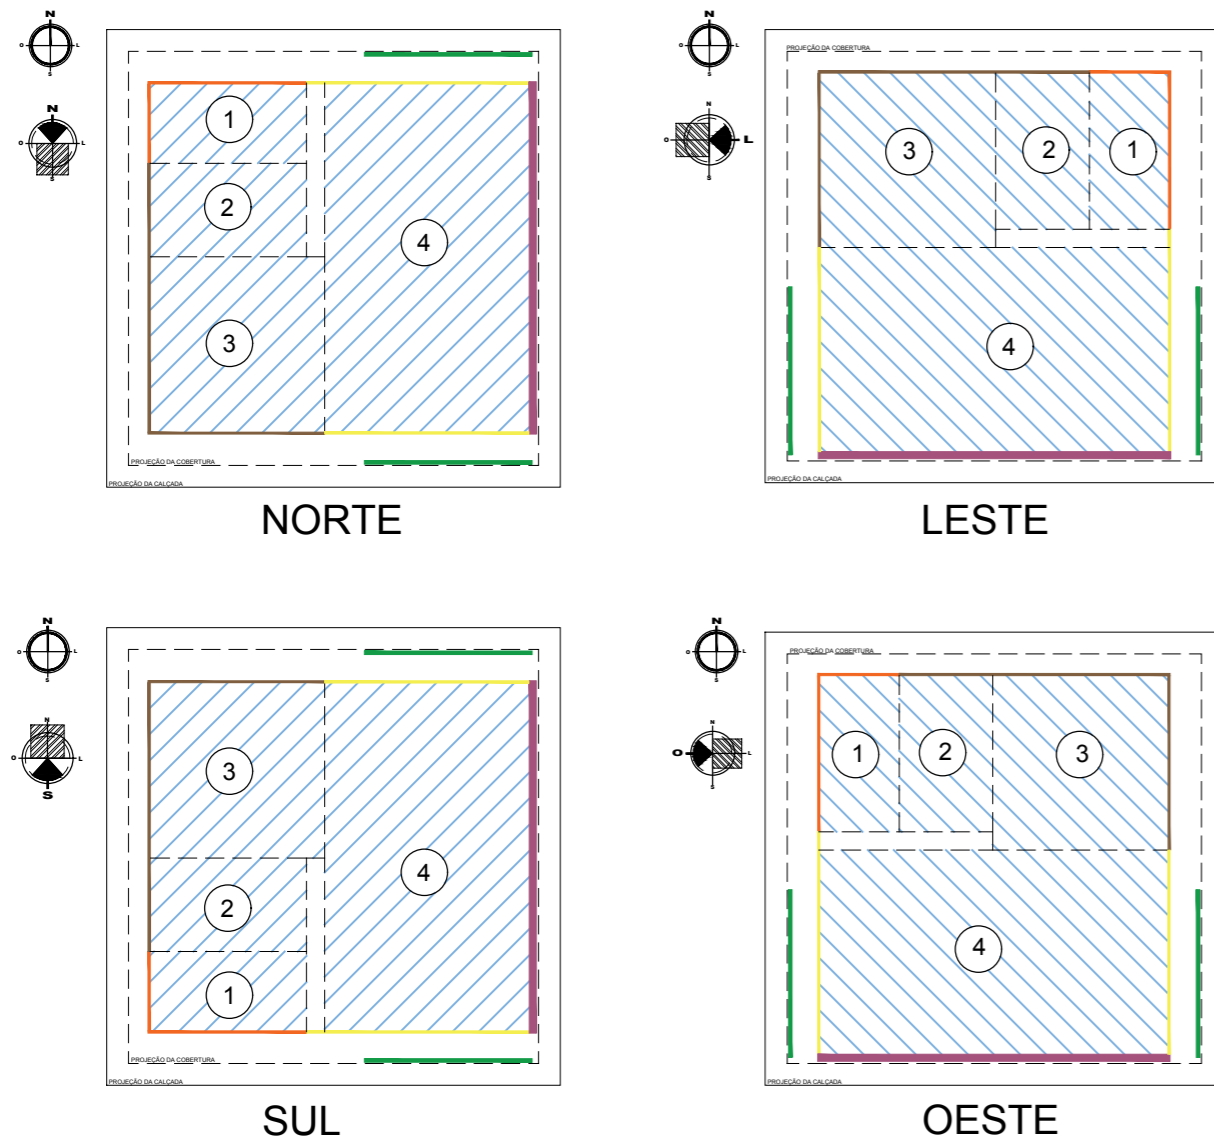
N
O L
S

N
O L
S

1
2
3
4

PROJEÇÃO DA COBERTURA
PROJEÇÃO DA CALÇADA

NORTE

N
O L
S

N
O L
S

PROJEÇÃO DA COBERTURA

3
2
1
4

PROJEÇÃO DA CALÇADA

LESTE

N
O L
S

N
O L
S

3
4
2
1

PROJEÇÃO DA COBERTURA
PROJEÇÃO DA CALÇADA

SUL

N
O L
S

N
O L
S

PROJEÇÃO DA COBERTURA

1
2
3
4

PROJEÇÃO DA CALÇADA

OESTE